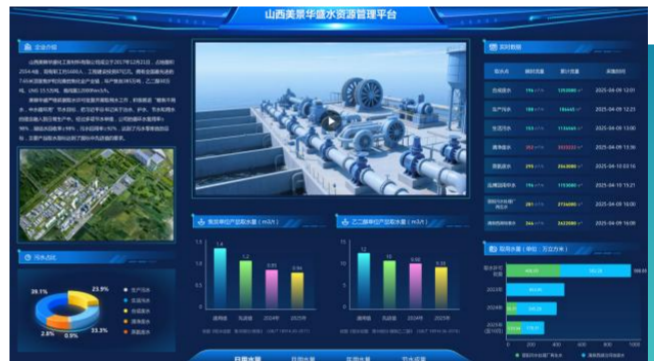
山西美景华盛水资源管理平台

企业介绍

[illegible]

污水占比

39.1%
23.9%
2.8%
0.9%
33.3%

生产污水
生活污水
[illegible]
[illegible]
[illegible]

焦炭单位产品取水量（m3/t）

1.4
1.2
0.91
0.94

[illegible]
先进值
2024年
2025年

乙二醇单位产品取水量（m3/t）

15
12
10
10

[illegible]
先进值
2024年
2025年

实时数据

| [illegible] | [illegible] | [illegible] | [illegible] |
|---|---|---|---|
| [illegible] | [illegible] | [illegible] | 2025-04-09 12:05 |
| 生产污水 | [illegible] | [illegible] | 2025-04-09 12:05 |
| 生活污水 | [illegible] | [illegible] | 2025-04-09 12:05 |
| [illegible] | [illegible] | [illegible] | 2025-04-09 12:05 |
| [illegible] | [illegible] | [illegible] | 2025-04-10 03:16 |
| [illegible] | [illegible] | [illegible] | 2025-04-09 11:21 |
| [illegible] | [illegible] | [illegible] | 2025-04-09 12:05 |
| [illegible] | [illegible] | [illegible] | 2025-04-09 12:05 |

取用水量（单位：万立方米）

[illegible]
2024年
2023年
2024年
2025年

日常水量
月度水量
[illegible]
节水指标